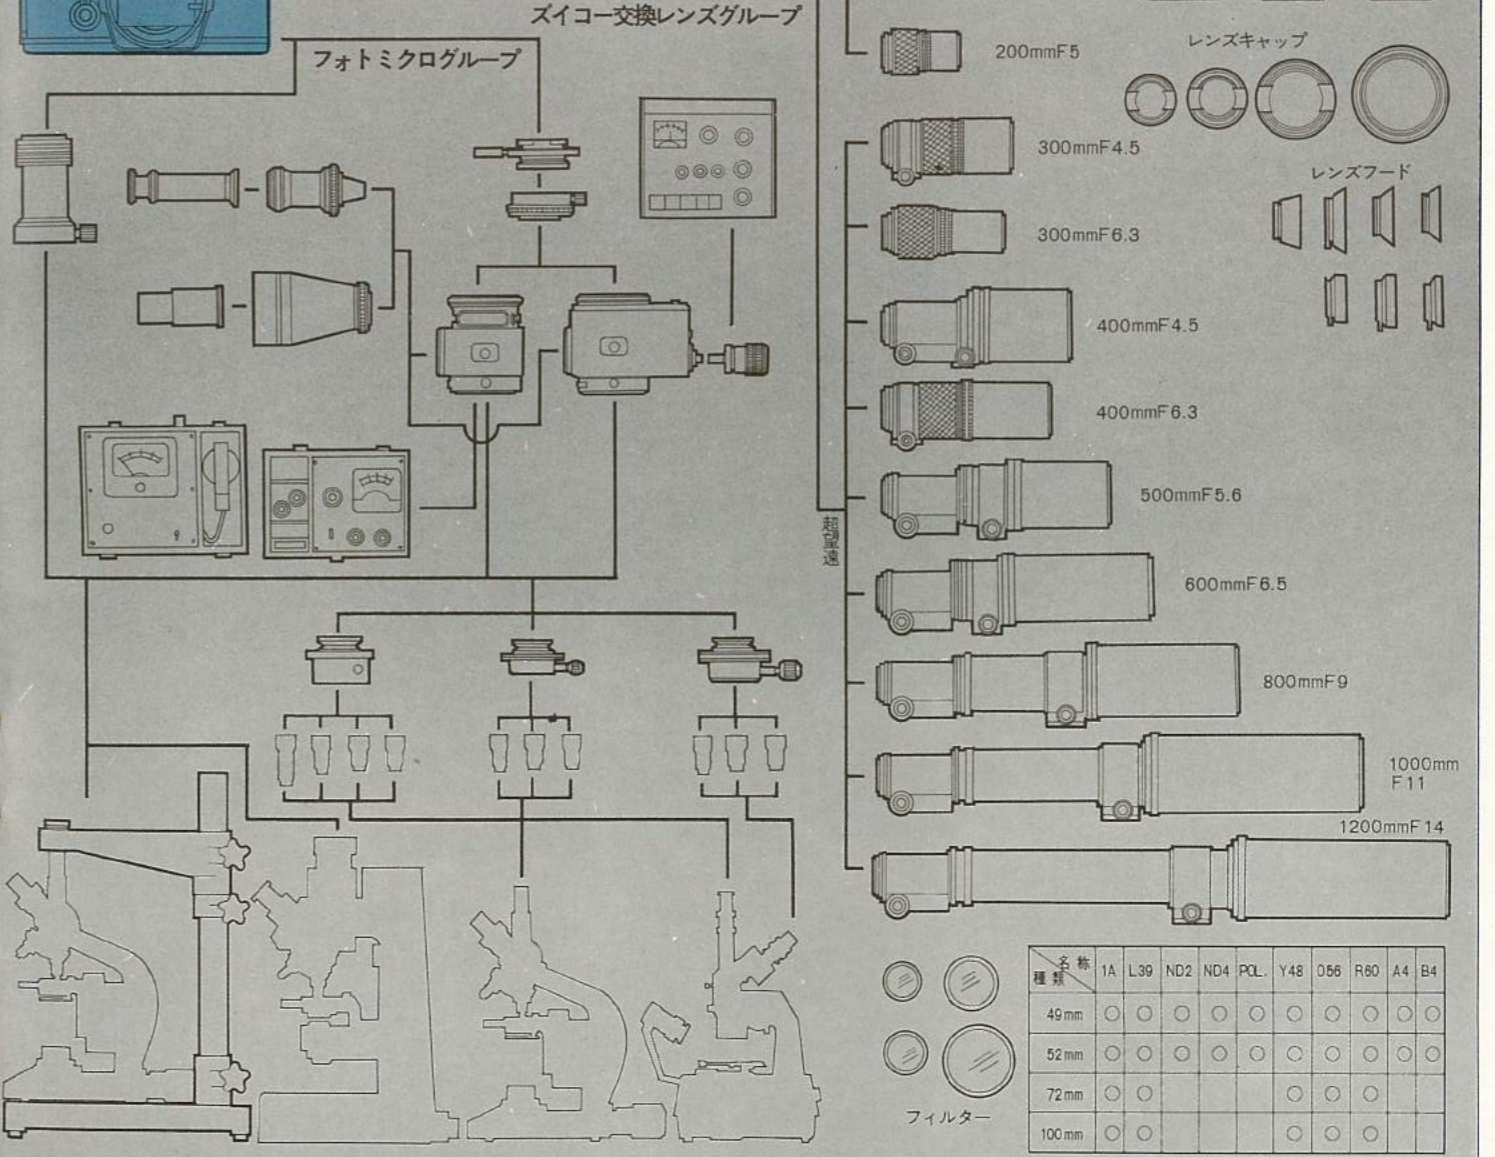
ズイコー交換レンズグループ

フォトミクログループ

200mmF5

レンズキャップ

300mmF4.5

レンズフード

300mmF6.3

400mmF4.5

400mmF6.3

500mmF5.6

超望遠

600mmF6.5

800mmF9

1000mm F11

1200mmF14

| 名称 種類 | 1A | L39 | ND2 | ND4 | POL. | Y48 | O56 | R60 | A4 | B4 |
|---|---|---|---|---|---|---|---|---|---|---|
| 49mm | ○ | ○ | ○ | ○ | ○ | ○ | ○ | ○ | ○ | ○ |
| 52mm | ○ | ○ | ○ | ○ | ○ | ○ | ○ | ○ | ○ | ○ |
| 72mm | ○ | ○ | | | | ○ | ○ | ○ | | |
| 100mm | ○ | ○ | | | | ○ | ○ | ○ | | |

フィルター